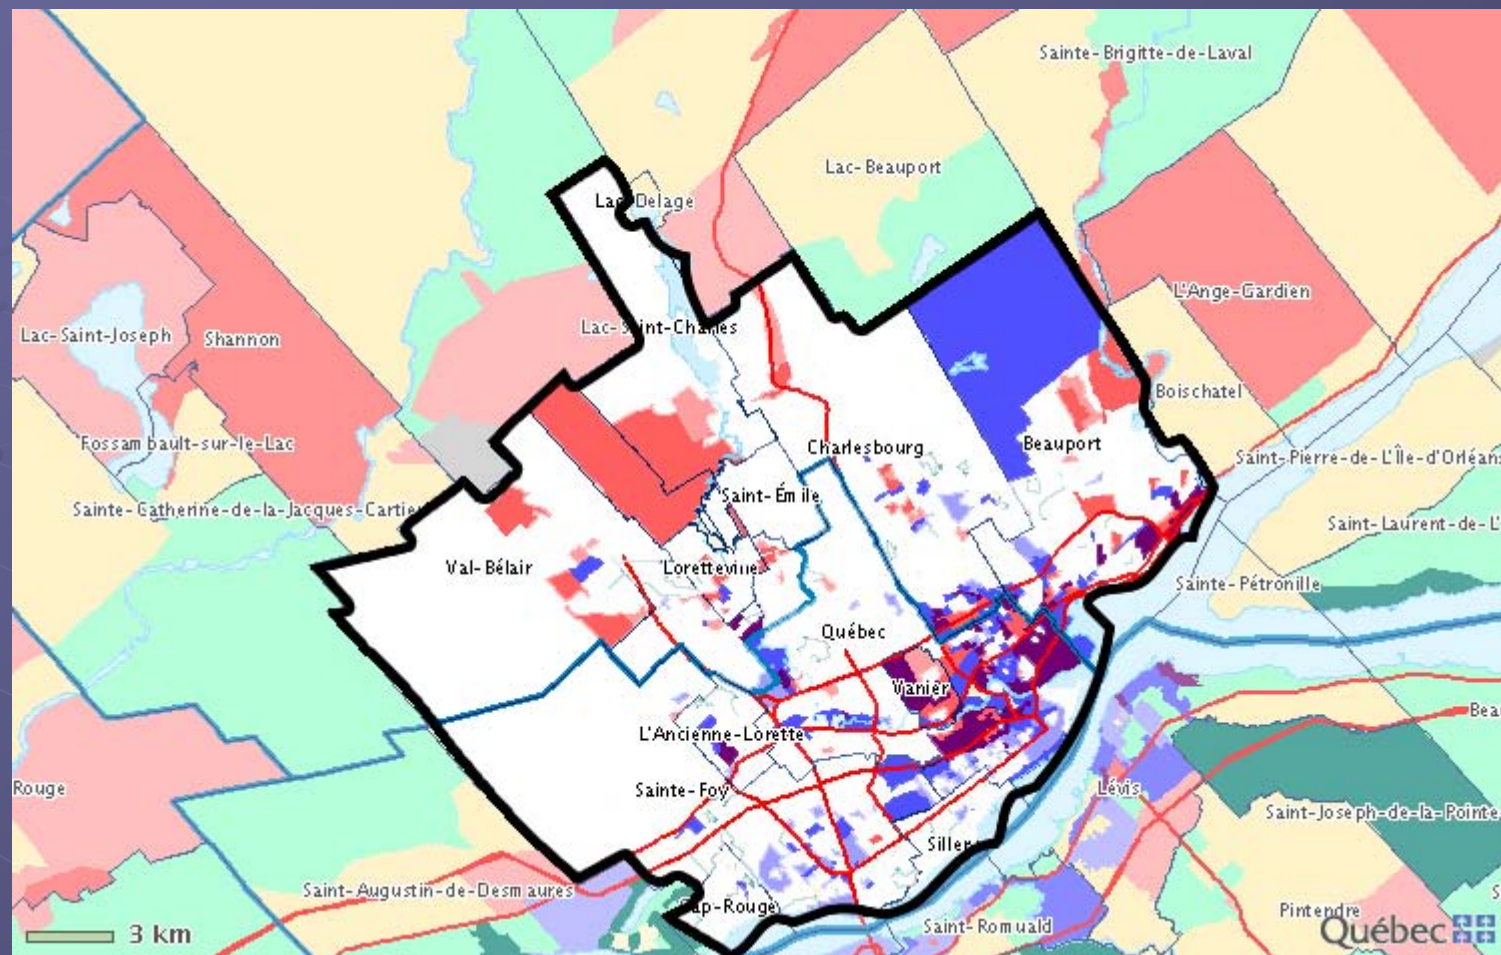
Sainte-Brigitte-de-Laval
Lac-Beauport
Lac-Delage
L'Ange-Gardien
Lac-Saint-Joseph
Shannon
Lac-Saint-Charles
Boischatel
Fossambault-sur-le-Lac
Charlesbourg
Beauport
Saint-Pierre-de-L'Île-d'Orléans
Saint-Émile
Sainte-Catherine-de-la-Jacques-Cartier
Saint-Laurent-de-L'
Val-Bélair
Loretteville
Sainte-Pétronille
Québec
Vanier
Bea
L'Ancienne-Lorette
Rouge
Sainte-Foy
Lévis
Saint-Joseph-de-la-Pointe
Siller
Saint-Augustin-de-Desmaures
Cap-Rouge
Pintendre
Saint-Romuald
3 km
Québec